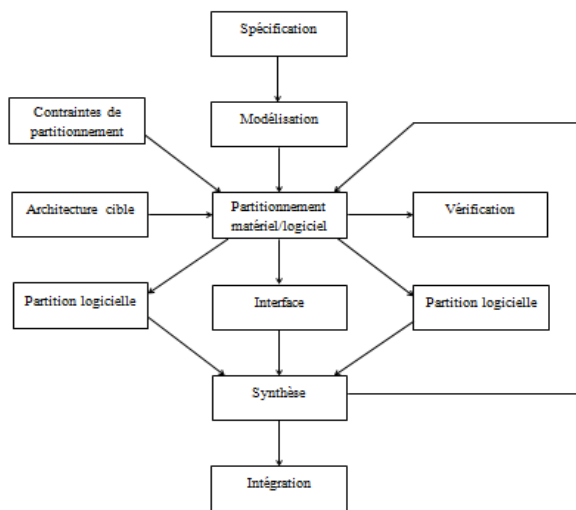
Spécification

Contraintes de partitionnement

Modélisation

Architecture cible

Partitionnement matériel/logiciel

Vérification

Partition logicielle

Interface

Partition logicielle

Synthèse

Intégration